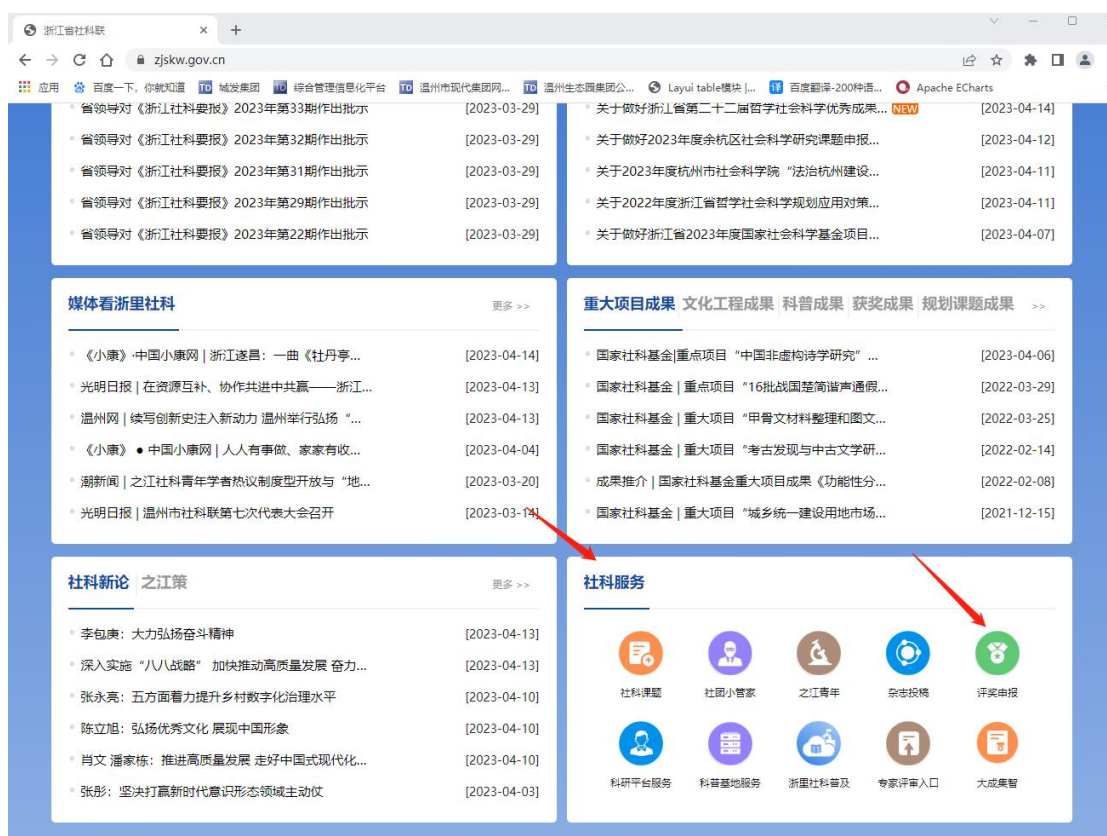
浙江省社科联

zjskw.gov.cn

应用 百度一下，你就知道 城发集团 综合管理信息化平台 温州市现代集团网... 温州生态园集团公... Layui table模块 |... 百度翻译-200种语... Apache ECharts

省领导对《浙江社科要报》2023年第33期作出批示 [2023-03-29]
省领导对《浙江社科要报》2023年第32期作出批示 [2023-03-29]
省领导对《浙江社科要报》2023年第31期作出批示 [2023-03-29]
省领导对《浙江社科要报》2023年第29期作出批示 [2023-03-29]
省领导对《浙江社科要报》2023年第22期作出批示 [2023-03-29]

关于做好浙江省第二十二届哲学社会科学优秀成果... NEW [2023-04-14]
关于做好2023年度余杭区社会科学研究课题申报... [2023-04-12]
关于2023年度杭州市社会科学院"法治杭州建设... [2023-04-11]
关于2022年度浙江省哲学社会科学规划应用对策... [2023-04-11]
关于做好浙江省2023年度国家社会科学基金项目... [2023-04-07]

媒体看浙里社科 更多 >>
《小康》·中国小康网 | 浙江遂昌：一曲《牡丹亭... [2023-04-14]
光明日报 | 在资源互补、协作共进中共赢——浙江... [2023-04-13]
温州网 | 续写创新史注入新动力 温州举行弘扬"... [2023-04-13]
《小康》 ● 中国小康网 | 人人有事做、家家有收... [2023-04-04]
潮新闻 | 之江社科青年学者热议制度型开放与"地... [2023-03-20]
光明日报 | 温州市社科联第七次代表大会召开 [2023-03-14]

重大项目成果 文化工程成果 科普成果 获奖成果 规划课题成果 >>
国家社科基金|重点项目"中国非虚构诗学研究"... [2023-04-06]
国家社科基金 | 重点项目"16批战国楚简谐声通假... [2022-03-29]
国家社科基金 | 重大项目"甲骨文材料整理和图文... [2022-03-25]
国家社科基金 | 重大项目"考古发现与中古文学研... [2022-02-14]
成果推介 | 国家社科基金重大项目成果《功能性分... [2022-02-08]
国家社科基金 | 重大项目"城乡统一建设用地市场... [2021-12-15]

社科新论 之江策 更多 >>
李包庚：大力弘扬奋斗精神 [2023-04-13]
深入实施"八八战略" 加快推动高质量发展 奋力... [2023-04-13]
张永亮：五方面着力提升乡村数字化治理水平 [2023-04-10]
陈立旭：弘扬优秀文化 展现中国形象 [2023-04-10]
肖文 潘家栋：推进高质量发展 走好中国式现代化... [2023-04-10]
张彭：坚决打赢新时代意识形态领域主动仗 [2023-04-03]

社科服务
社科课题 社团小管家 之江青年 杂志投稿 评奖申报
科研平台服务 科普基地服务 浙里社科普及 专家评审入口 大成集智